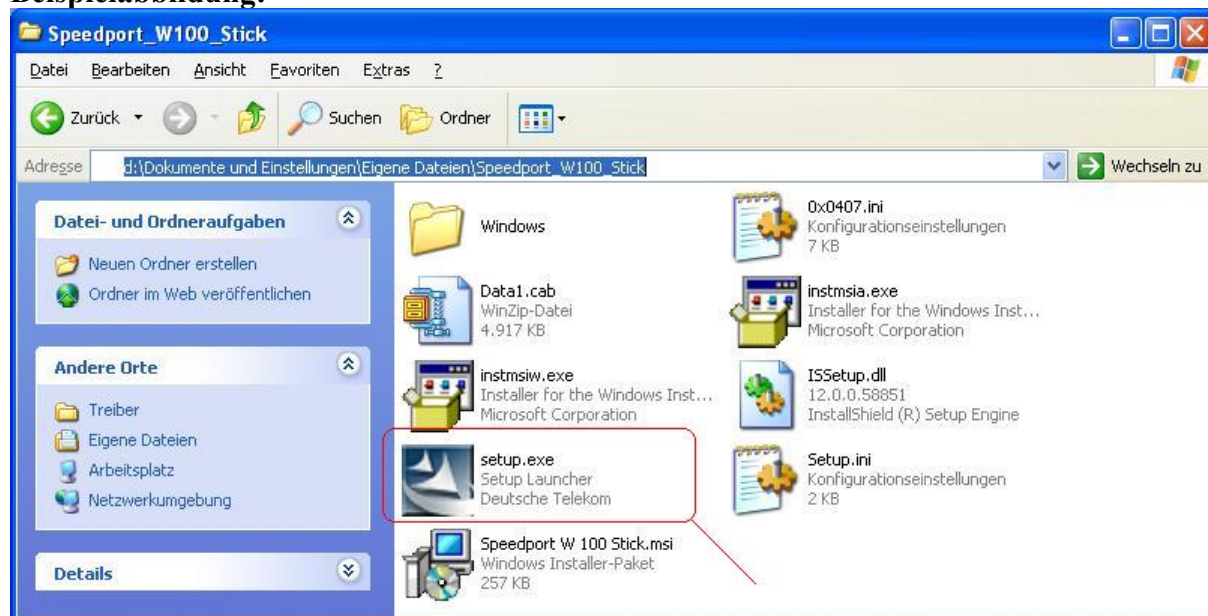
Beispielabbildung:

Speedport_W100_Stick

Datei Bearbeiten Ansicht Favoriten Extras ?

Zurück Suchen Ordner

Adresse d:\Dokumente und Einstellungen\Eigene Dateien\Speedport_W100_Stick Wechseln zu

Datei- und Ordneraufgaben

Neuen Ordner erstellen

Ordner im Web veröffentlichen

Andere Orte

Treiber

Eigene Dateien

Arbeitsplatz

Netzwerkumgebung

Details

Windows

0x0407.ini
Konfigurationseinstellungen
7 KB

Data1.cab
WinZip-Datei
4.917 KB

instmsia.exe
Installer for the Windows Inst...
Microsoft Corporation

instmsiw.exe
Installer for the Windows Inst...
Microsoft Corporation

ISSetup.dll
12.0.0.58851
InstallShield (R) Setup Engine

setup.exe
Setup Launcher
Deutsche Telekom

Setup.ini
Konfigurationseinstellungen
2 KB

Speedport W 100 Stick.msi
Windows Installer-Paket
257 KB